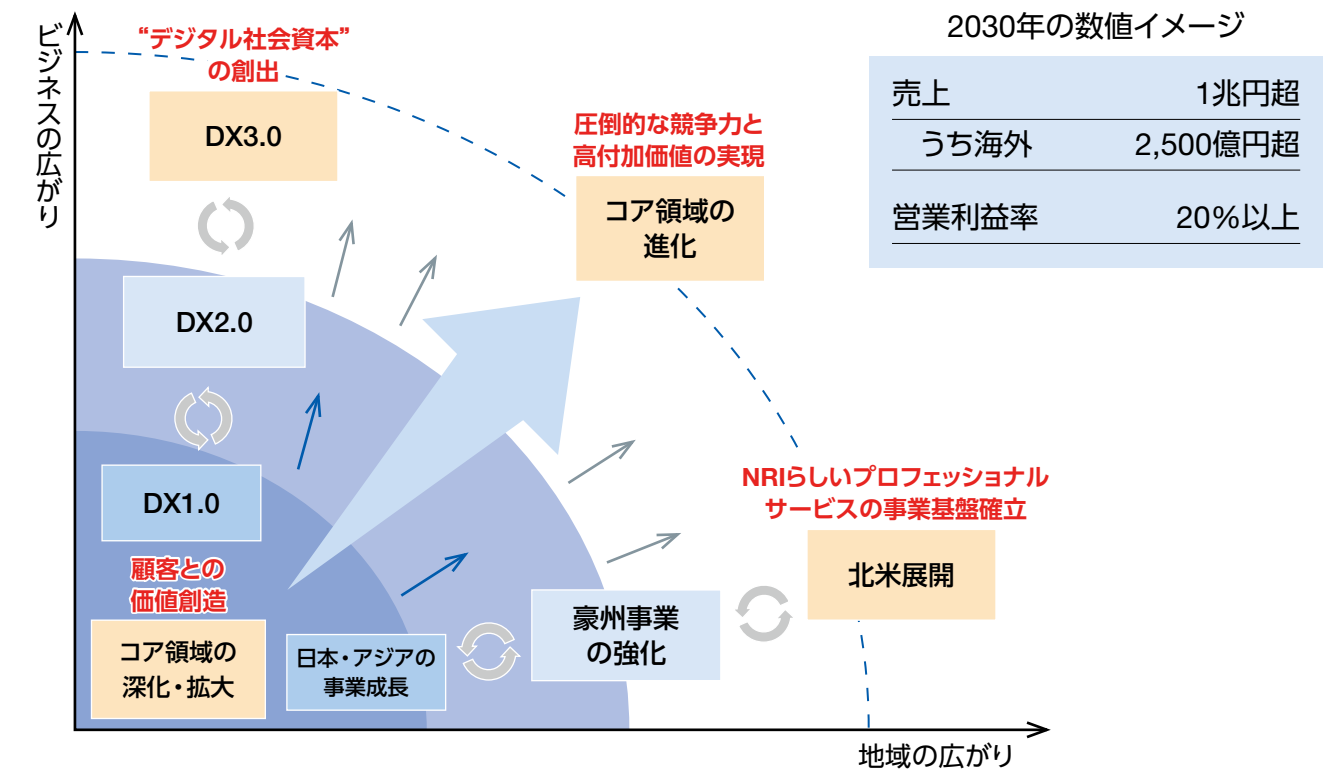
ビジネスの広がり

"デジタル社会資本"
の創出

DX3.0

DX2.0

DX1.0

顧客との
価値創造

コア領域の
深化・拡大

日本・アジアの
事業成長

圧倒的な競争力と
高付加価値の実現

コア領域の
進化

豪州事業
の強化

NRIらしいプロフェッショナル
サービスの事業基盤確立

北米展開

2030年の数値イメージ

| 売上 | 1兆円超 |
|---|---|
| うち海外 | 2,500億円超 |
| 営業利益率 | 20%以上 |

地域の広がり